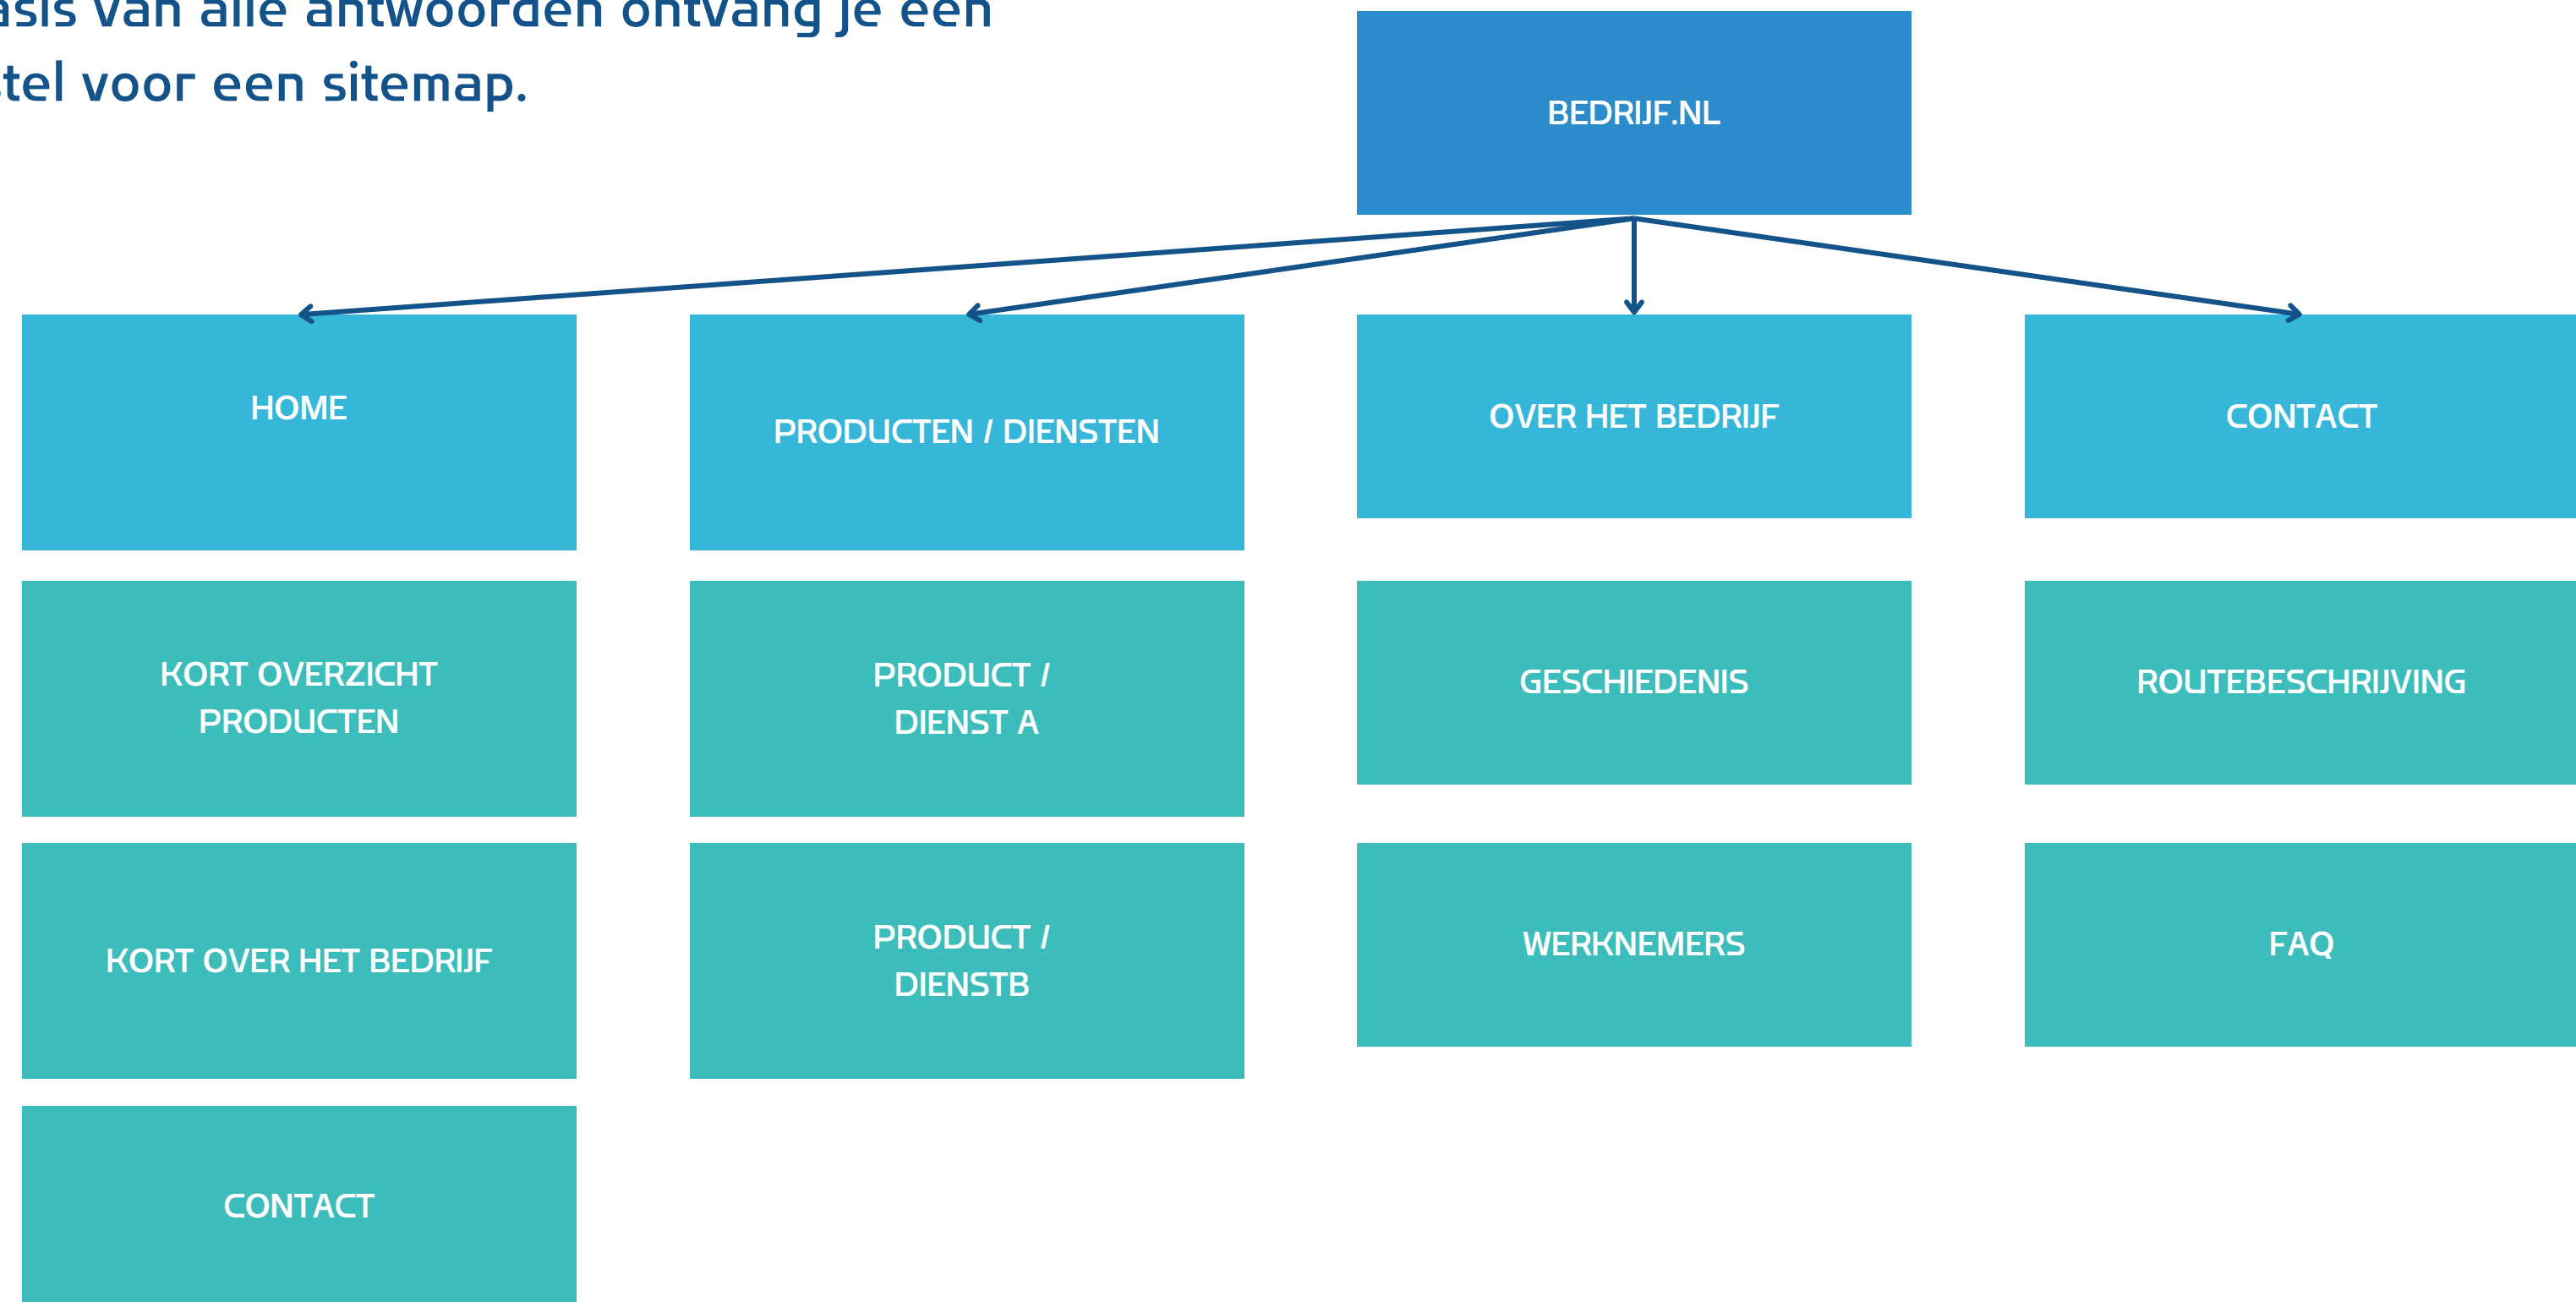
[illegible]asis van alle antwoorden ontvang je een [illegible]tel voor een sitemap.

BEDRIJF.NL

HOME

PRODUCTEN / DIENSTEN

OVER HET BEDRIJF

CONTACT

KORT OVERZICHT PRODUCTEN

KORT OVER HET BEDRIJF

CONTACT

PRODUCT / DIENST A

PRODUCT / DIENSTB

GESCHIEDENIS

WERKNEMERS

ROUTEBESCHRIJVING

FAQ